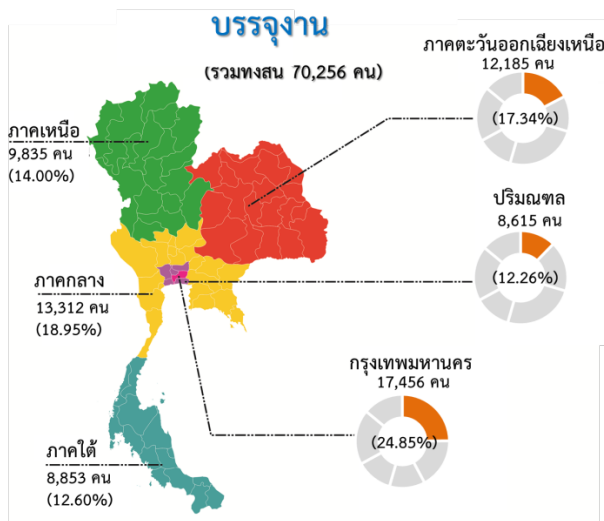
บรรจุงาน

(รวมทงสน 70,256 คน)

ภาคตะวันออกเฉียงเหนือ
12,185 คน
(17.34%)

ภาคเหนือ
9,835 คน
(14.00%)

ปริมณฑล
8,615 คน
(12.26%)

ภาคกลาง
13,312 คน
(18.95%)

กรุงเทพมหานคร
17,456 คน
(24.85%)

ภาคใต้
8,853 คน
(12.60%)